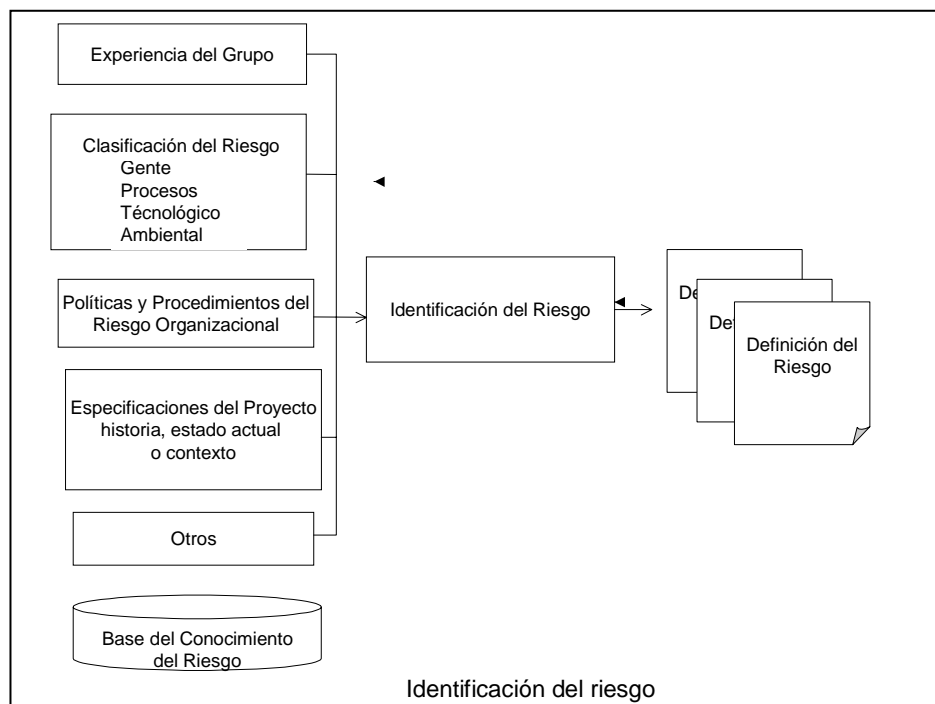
Experiencia del Grupo

Clasificación del Riesgo
Gente
Procesos
Técnológico
Ambiental

Políticas y Procedimientos del Riesgo Organizacional

Especificaciones del Proyecto historia, estado actual o contexto

Otros

Base del Conocimiento del Riesgo

Identificación del Riesgo

De

De

Definición del Riesgo

Identificación del riesgo